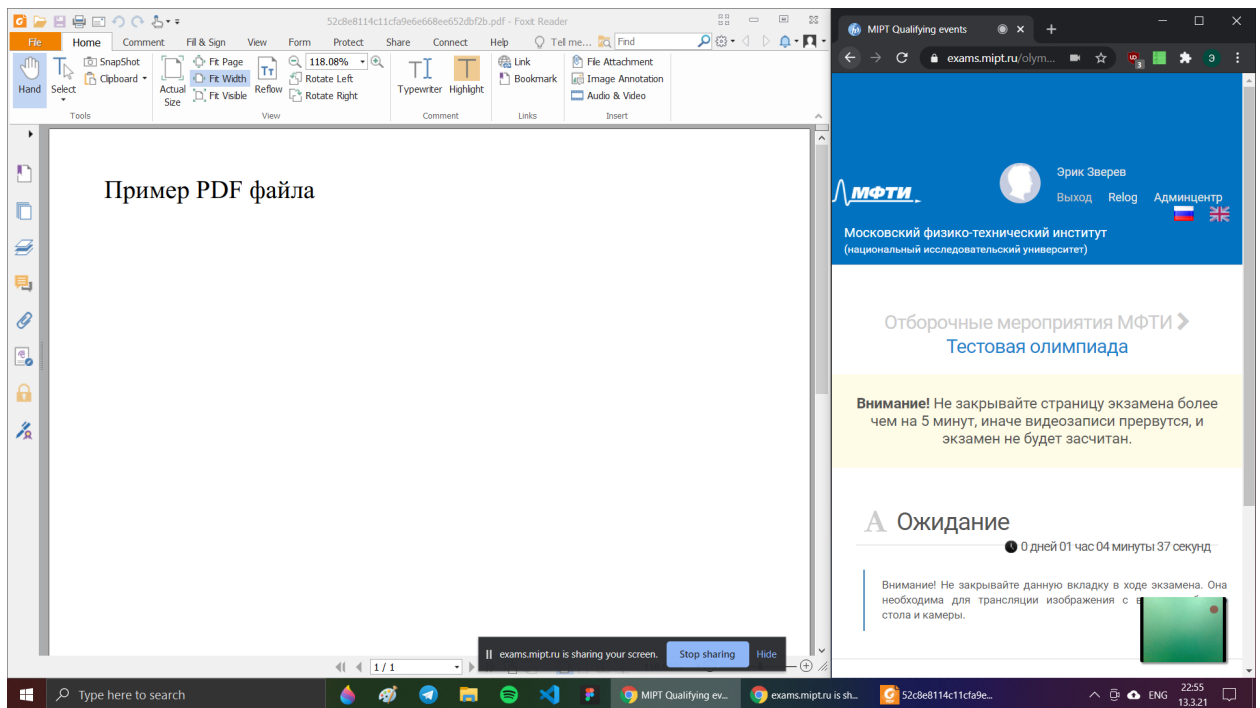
52c8e8114c11cfa9e6e668ee652dbf2b.pdf - Foxit Reader

File Home Comment Fill & Sign View Form Protect Share Connect Help Tell me... Find

Hand Select SnapShot Clipboard Actual Size Fit Page Fit Width Fit Visible Reflow 118.08% Rotate Left Rotate Right Typewriter Highlight Link Bookmark File Attachment Image Annotation Audio & Video

Tools View Comment Links Insert

Пример PDF файла

1 / 1

exams.mipt.ru is sharing your screen. Stop sharing Hide

MIPT Qualifying events

exams.mipt.ru/olym...

МФТИ

Эрик Зверев

Выход Relog Админцентр

Московский физико-технический институт

(национальный исследовательский университет)

Отборочные мероприятия МФТИ

Тестовая олимпиада

Внимание! Не закрывайте страницу экзамена более чем на 5 минут, иначе видеозаписи прервутся, и экзамен не будет засчитан.

A Ожидание

0 дней 01 час 04 минуты 37 секунд

Внимание! Не закрывайте данную вкладку в ходе экзамена. Она необходима для трансляции изображения с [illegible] стола и камеры.

Type here to search

MIPT Qualifying ev...

exams.mipt.ru is sh...

52c8e8114c11cfa9e...

ENG 22:55 13.3.21